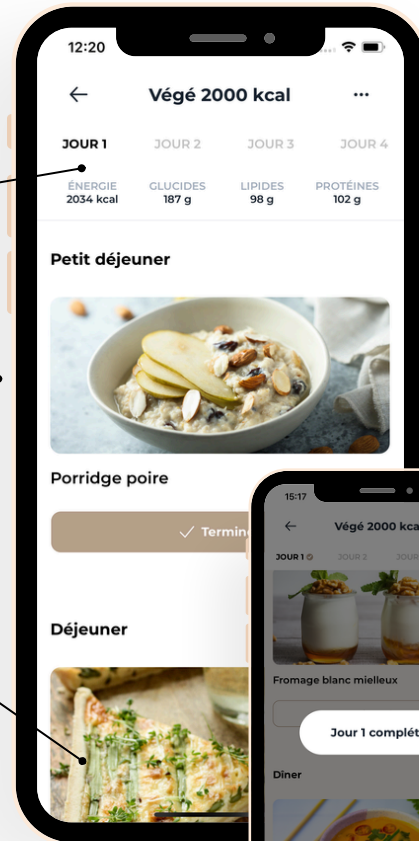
12:20

Végé 2000 kcal

JOUR 1
JOUR 2
JOUR 3
JOUR 4

| ÉNERGIE | GLUCIDES | LIPIDES | PROTÉINES |
|---|---|---|---|
| 2034 kcal | 187 g | 98 g | 102 g |

Petit déjeuner

Porridge poire

Termin

Déjeuner

15:17

Végé 2000 kca

JOUR 1
JOUR 2
JOUR

Fromage blanc mielleux

Jour 1 complét

Dîner